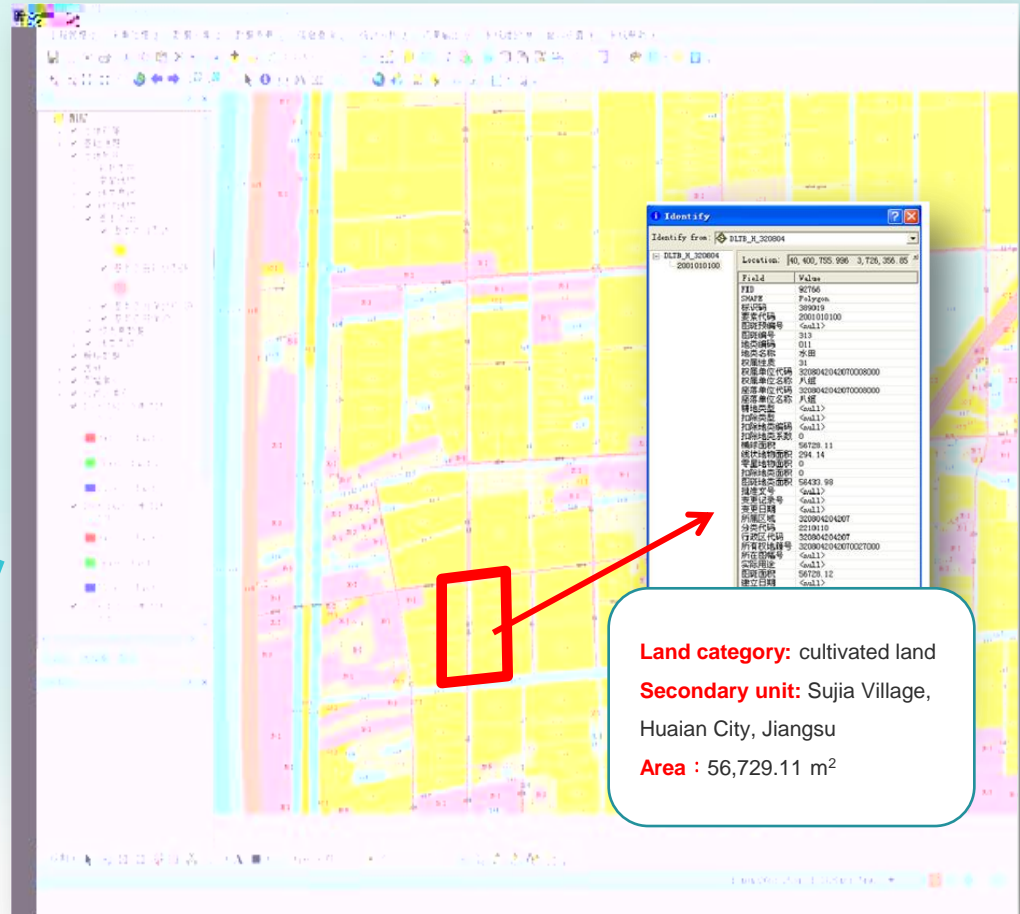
Identify

Identify from: DLTB_H_320804

DLTB_H_320804
2001010100

Location: 40,400,755.986 3,726,356.85

| Field | Value |
|---|---|
| FID | 92766 |
| SHAPE | Polygon |
| 标识码 | 389019 |
| 要素代码 | 2001010100 |
| 图斑预编号 | <null> |
| 图斑编号 | 313 |
| 地类编码 | 011 |
| 地类名称 | 水田 |
| 权属性质 | 31 |
| 权属单位代码 | 3208042042070008000 |
| 权属单位名称 | 八组 |
| 座落单位代码 | 3208042042070008000 |
| 座落单位名称 | 八组 |
| 耕地类型 | <null> |
| 扣除类型 | <null> |
| 扣除地类编码 | <null> |
| 扣除地类系数 | 0 |
| 图斑面积 | 56729.11 |
| 线状地物面积 | 294.14 |
| 零星地物面积 | 0 |
| 扣除地类面积 | 0 |
| 图斑地类面积 | 56433.98 |
| 批准文号 | <null> |
| 变更记录号 | <null> |
| 变更日期 | <null> |
| 所属区域 | 320804204207 |
| 分类代码 | 2210110 |
| 行政区代码 | 320804204207 |
| 所有权地籍号 | 3208042042070027000 |
| 所在图幅号 | <null> |
| 实际用途 | <null> |
| 图斑面积 | 56728.12 |
| 建立日期 | <null> |

Land category: cultivated land
Secondary unit: Sujia Village, Huaian City, Jiangsu
Area：56,729.11 m$^2$